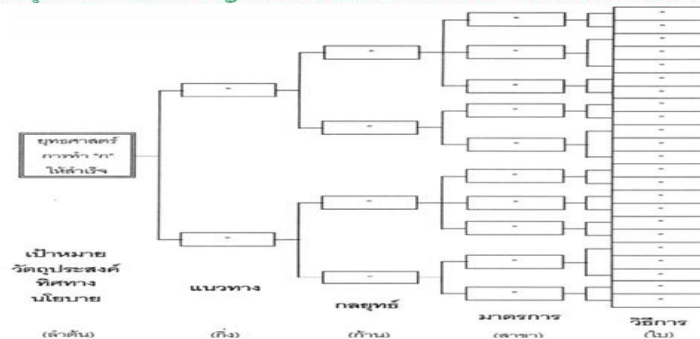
ยุทธศาสตร์ การทำ "ก" ให้สำเร็จ

-

-

-

-

-

-

-

-

-

-

-

-

-

-

-

-

-

-

-

-

-

-

-

-

-

-

-

-

-

-

-

-

-

-

-

-

-

-

-

-

-

-

-

-

เป้าหมาย วัตถุประสงค์ ทิศทาง นโยบาย

แนวทาง

กลยุทธ์

มาตรการ

วิธีการ

(ลำต้น)

(กิ่ง)

(ก้าน)

(สาขา)

(ใบ)